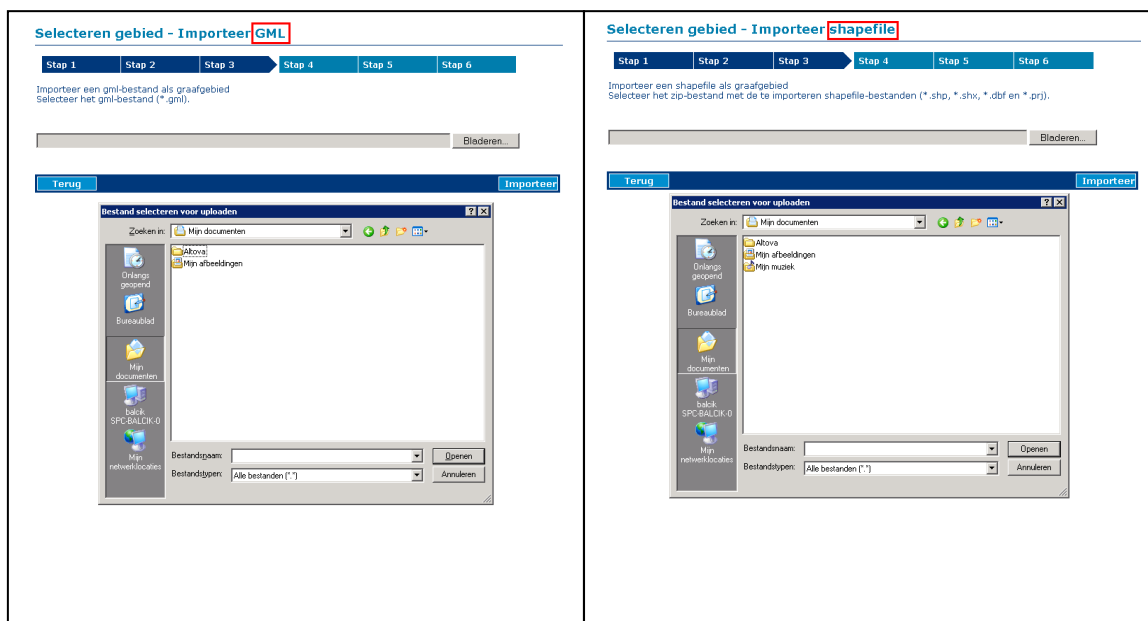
Selecteren gebied - Importeer GML

Stap 1 | Stap 2 | Stap 3 | Stap 4 | Stap 5 | Stap 6

Importeer een gml-bestand als graafgebied
Selecteer het gml-bestand (*.gml).

Bladeren...

Terug | Importeer

Bestand selecteren voor uploaden

Zoeken in: Mijn documenten

Altova
Mijn afbeeldingen

Onlangs geopend
Bureaublad
Mijn documenten
balcik SPC-BALCIK-0
Mijn netwerklocaties

Bestandsnaam:
Bestandstypen: Alle bestanden (*.*)

Openen
Annuleren

Selecteren gebied - Importeer shapefile

Stap 1 | Stap 2 | Stap 3 | Stap 4 | Stap 5 | Stap 6

Importeer een shapefile als graafgebied
Selecteer het zip-bestand met de te importeren shapefile-bestanden (*.shp, *.shx, *.dbf en *.prj).

Bladeren...

Terug | Importeer

Bestand selecteren voor uploaden

Zoeken in: Mijn documenten

Altova
Mijn afbeeldingen
Mijn muziek

Onlangs geopend
Bureaublad
Mijn documenten
balcik SPC-BALCIK-0
Mijn netwerklocaties

Bestandsnaam:
Bestandstypen: Alle bestanden (*.*)

Openen
Annuleren